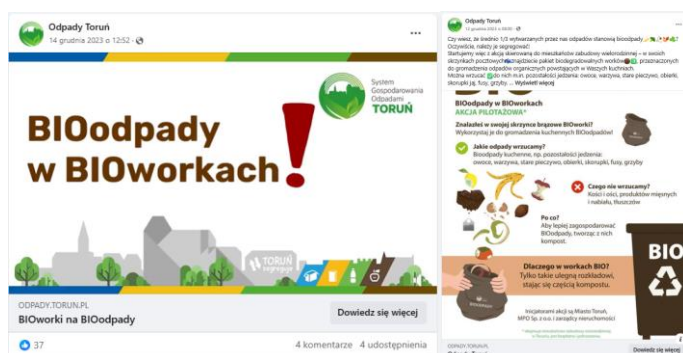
Odpady Toruń
14 grudnia 2023 o 12:52 ·

System Gospodarowania Odpadami TORUŃ

BIOodpady w BIOworkach!

TORUŃ segreguje

ODPADY.TORUN.PL
BIOworki na BIOodpady
Dowiedz się więcej

37
4 komentarze 4 udostępnienia

Odpady Toruń
14 grudnia 2023 o 12:52 ·
Czy wiesz, że średnio 1/3 wytwarzanych przez nas odpadów stanowią bioodpady
Oczywiście, należy je segregować!
Startujemy więc z akcją skierowaną do mieszkańców zabudowy wielorodzinnej – w swoich skrzynkach pocztowych znajdziecie pakiet biodegradowalnych worków, przeznaczonych do gromadzenia odpadów organicznych powstających w Waszych kuchniach.
Można wrzucać do nich m.in. pozostałości jedzenia: owoce, warzywa, stare pieczywo, obierki, skorupki jaj, fusy, grzyby ... Wyświetl więcej

BIOodpady w BIOworkach
AKCJA PILOTAŻOWA*
Znalazłeś w swojej skrzynce brązowe BIOworki?
Wykorzystaj je do gromadzenia kuchennych BIOodpadów!
Jakie odpady wrzucamy?
Bioodpady kuchenne, np. pozostałości jedzenia: owoce, warzywa, stare pieczywo, obierki, skorupki, fusy, grzyby
Czego nie wrzucamy?
Kości i ości, produktów mięsnych i nabiału, tłuszczów
Po co?
Aby lepiej zagospodarować BIOodpady, tworząc z nich kompost.
Dlaczego w workach BIO?
Tylko takie ulegną rozkładowi, stając się częścią kompostu.
Inicjatorami akcji są Miasto Toruń, MPO Sp. z o.o. i zarządcy nieruchomości
BIO
Dowiedz się więcej